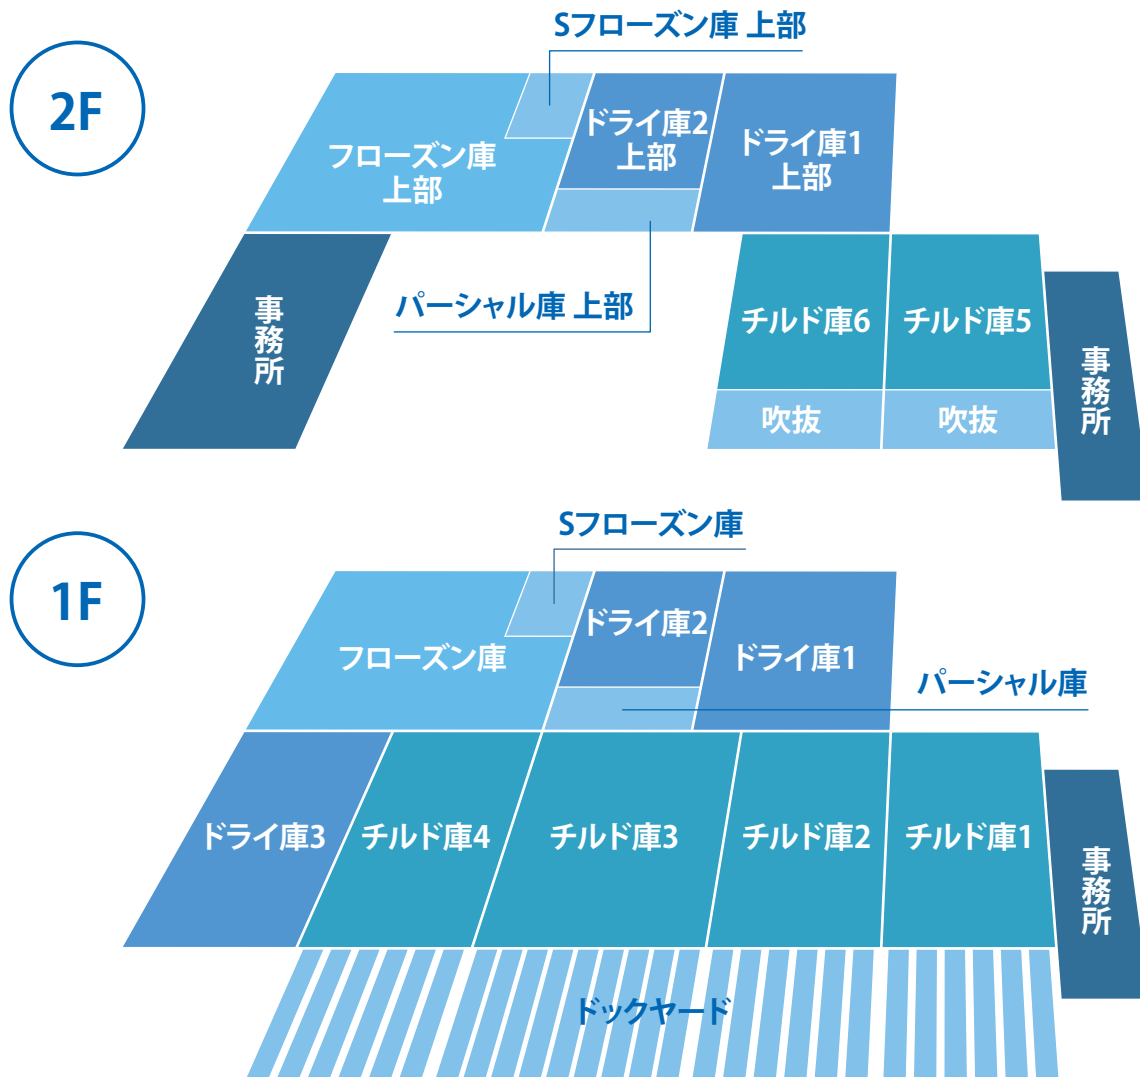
2F

Sフローズン庫 上部

フローズン庫 上部

ドライ庫2 上部

ドライ庫1 上部

事務所

パーシャル庫 上部

チルド庫6

チルド庫5

吹抜

吹抜

事務所

1F

Sフローズン庫

フローズン庫

ドライ庫2

ドライ庫1

パーシャル庫

ドライ庫3

チルド庫4

チルド庫3

チルド庫2

チルド庫1

事務所

ドックヤード